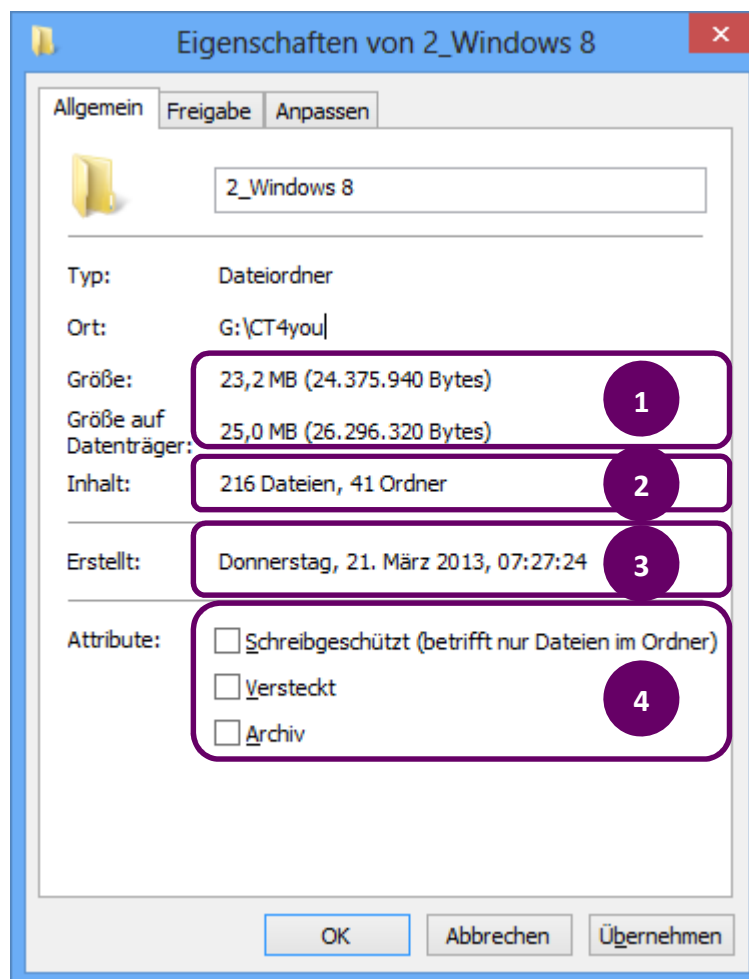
Eigenschaften von 2_Windows 8

Allgemein | Freigabe | Anpassen

2_Windows 8

Typ: Dateiordner

Ort: G:\CT4you

Größe: 23,2 MB (24.375.940 Bytes)

Größe auf Datenträger: 25,0 MB (26.296.320 Bytes)

1

Inhalt: 216 Dateien, 41 Ordner

2

Erstellt: Donnerstag, 21. März 2013, 07:27:24

3

Attribute: Schreibgeschützt (betrifft nur Dateien im Ordner)

Versteckt

Archiv

4

OK | Abbrechen | Übernehmen